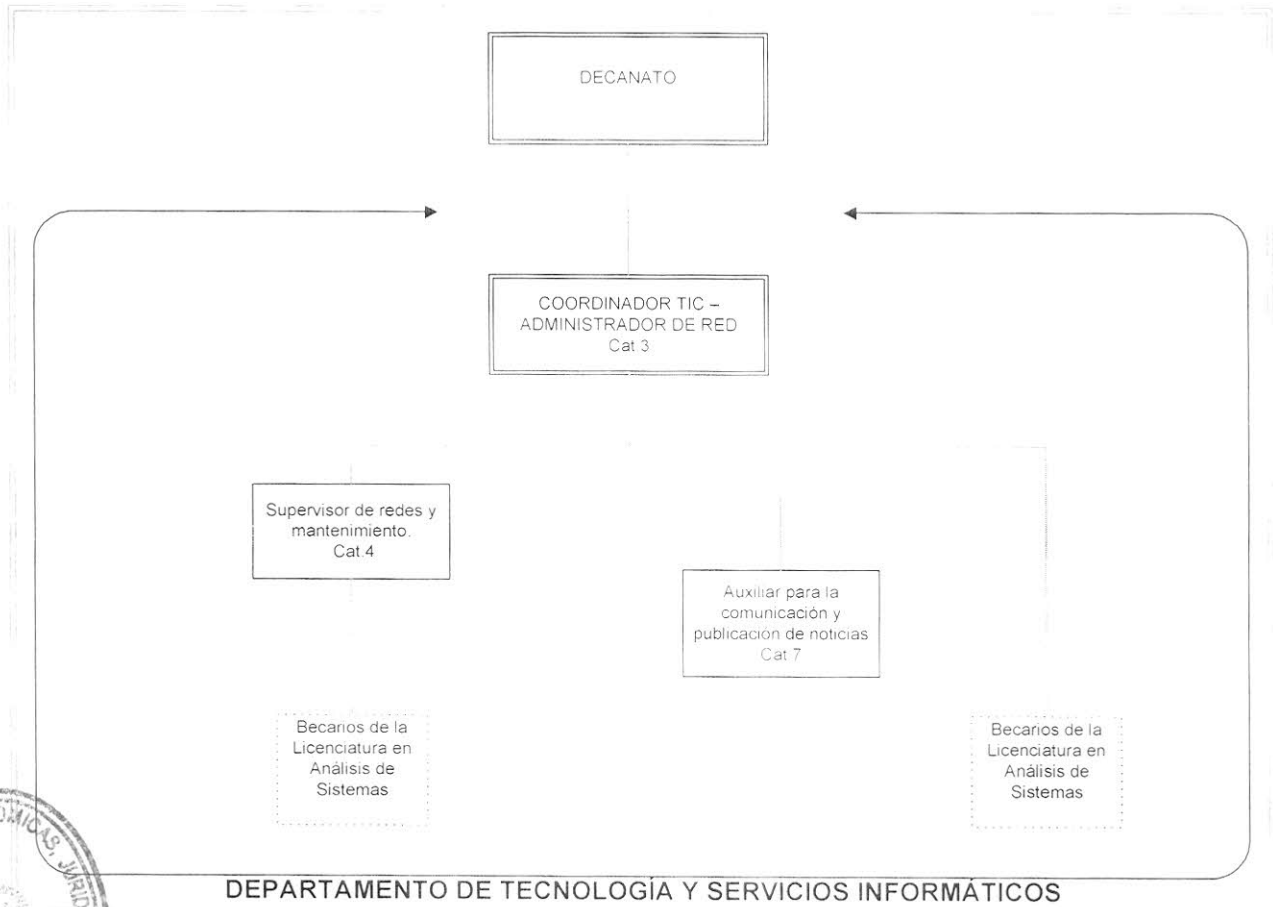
DECANATO

COORDINADOR TIC – ADMINISTRADOR DE RED
Cat 3

Supervisor de redes y mantenimiento.
Cat.4

Auxiliar para la comunicación y publicación de noticias
Cat 7

Becarios de la Licenciatura en Análisis de Sistemas

Becarios de la Licenciatura en Análisis de Sistemas

ÓMICAS, JURÍD

DEPARTAMENTO DE TECNOLOGÍA Y SERVICIOS INFORMÁTICOS